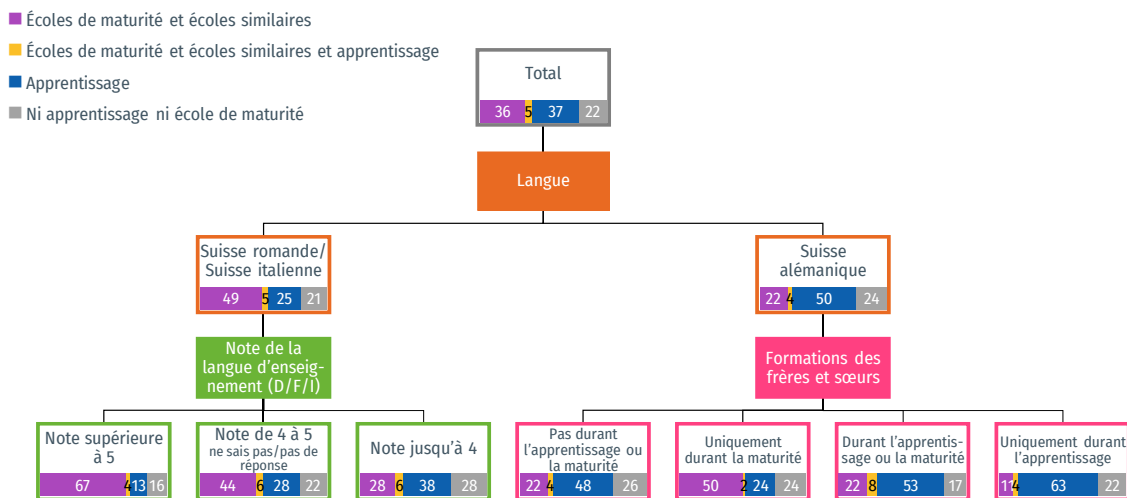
Écoles de maturité et écoles similaires
Écoles de maturité et écoles similaires et apprentissage
Apprentissage
Ni apprentissage ni école de maturité

Total
36 5 37 22

Langue

Suisse romande/ Suisse italienne
49 5 25 21

Suisse alémanique
22 4 50 24

Note de la langue d'enseignement (D/F/I)

Formations des frères et sœurs

Note supérieure à 5
67 4 13 16

Note de 4 à 5 ne sais pas/pas de réponse
44 6 28 22

Note jusqu'à 4
28 6 38 28

Pas durant l'apprentissage ou la maturité
22 4 48 26

Uniquement durant la maturité
50 2 24 24

Durant l'apprentissage ou la maturité
22 8 53 17

Uniquement durant l'apprentissage
11 4 63 22